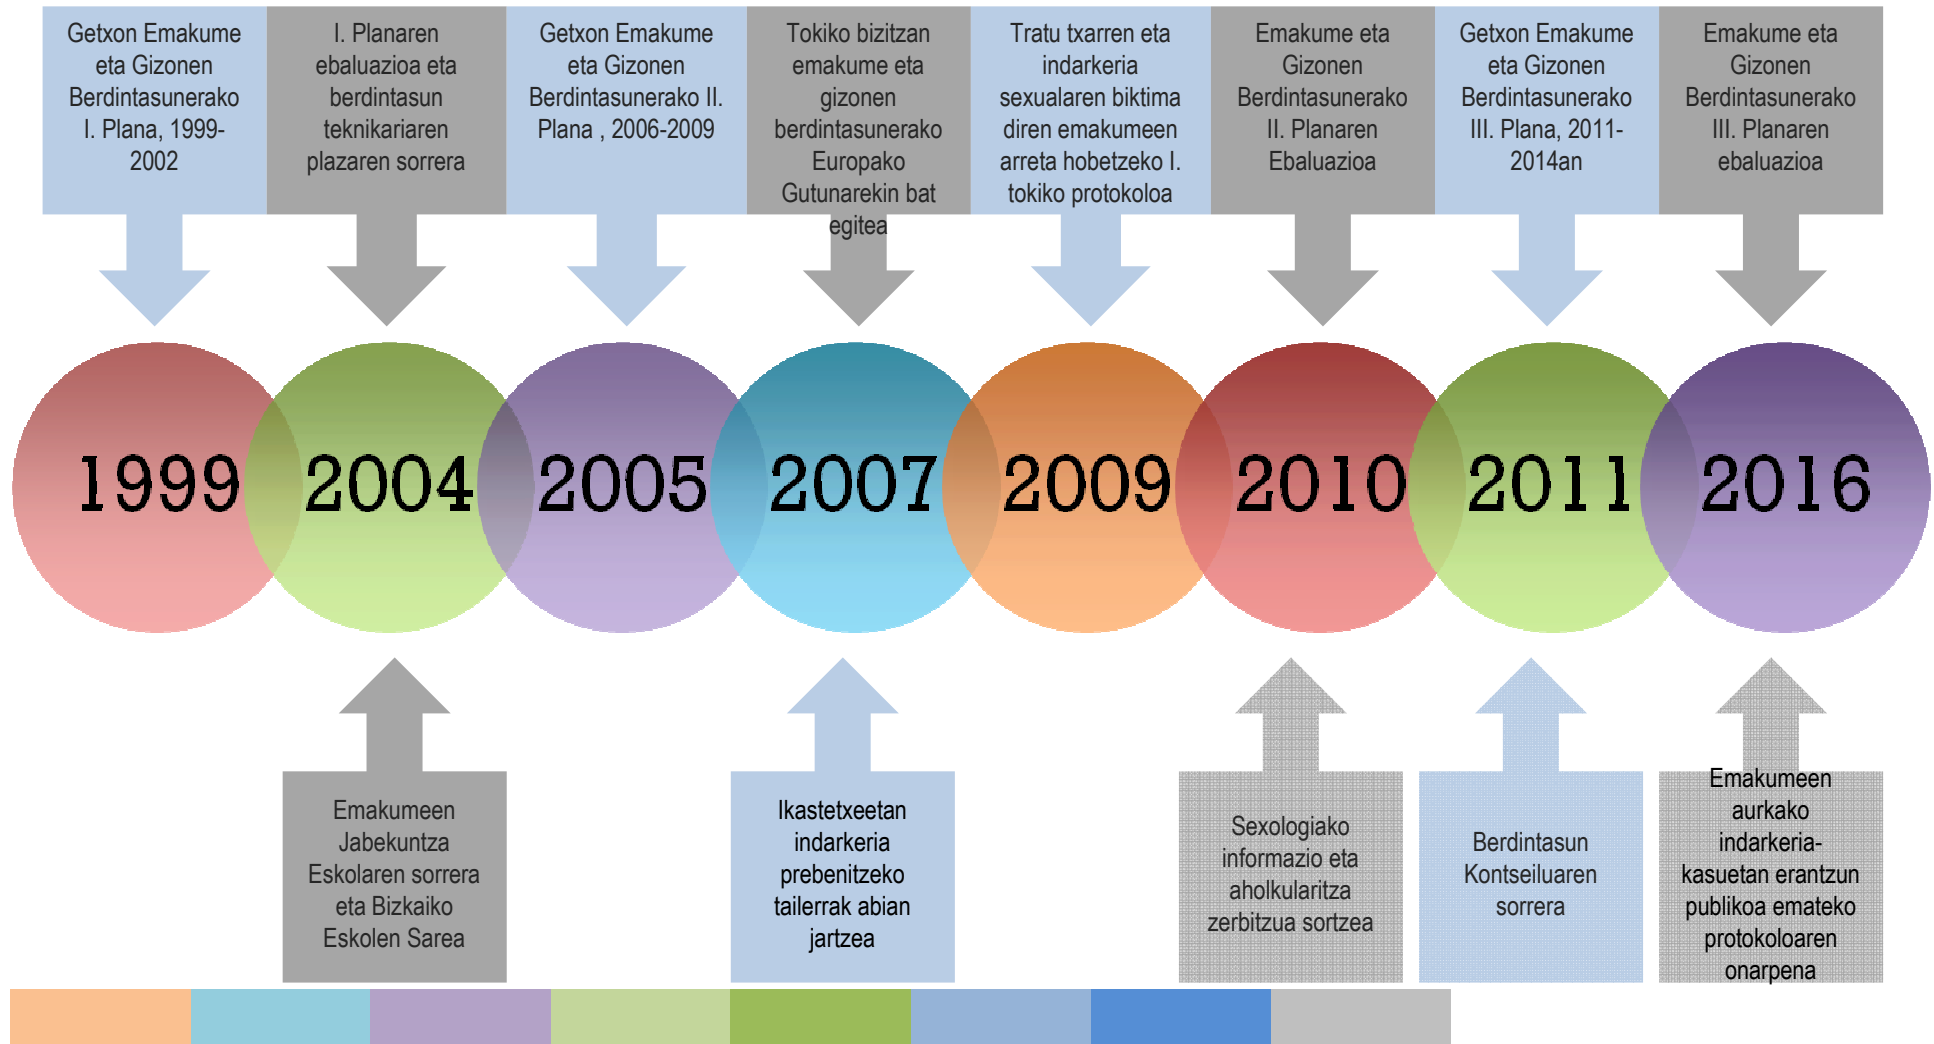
Getxon Emakume eta Gizonen Berdintasunerako I. Plana, 1999-2002

I. Planaren ebaluazioa eta berdintasun teknikariaren plazaren sorrera

Getxon Emakume eta Gizonen Berdintasunerako II. Plana , 2006-2009

Tokiko bizitzan emakume eta gizonen berdintasunerako Europako Gutunarekin bat egitea

Tratu txarren eta indarkeria sexualaren biktima diren emakumeen arreta hobetzeko I. tokiko protokoloa

Emakume eta Gizonen Berdintasunerako II. Planaren Ebaluazioa

Getxon Emakume eta Gizonen Berdintasunerako III. Plana, 2011-2014an

Emakume eta Gizonen Berdintasunerako III. Planaren ebaluazioa

1999

2004

2005

2007

2009

2010

2011

2016

Emakumeen Jabekuntza Eskolaren sorrera eta Bizkaiko Eskolen Sarea

Ikastetxeetan indarkeria prebenitzeko tailerrak abian jartzea

Sexologiako informazio eta aholkularitza zerbitzua sortzea

Berdintasun Kontseiluaren sorrera

Emakumeen aurkako indarkeria-kasuetan erantzun publikoa emateko protokoloaren onarpena